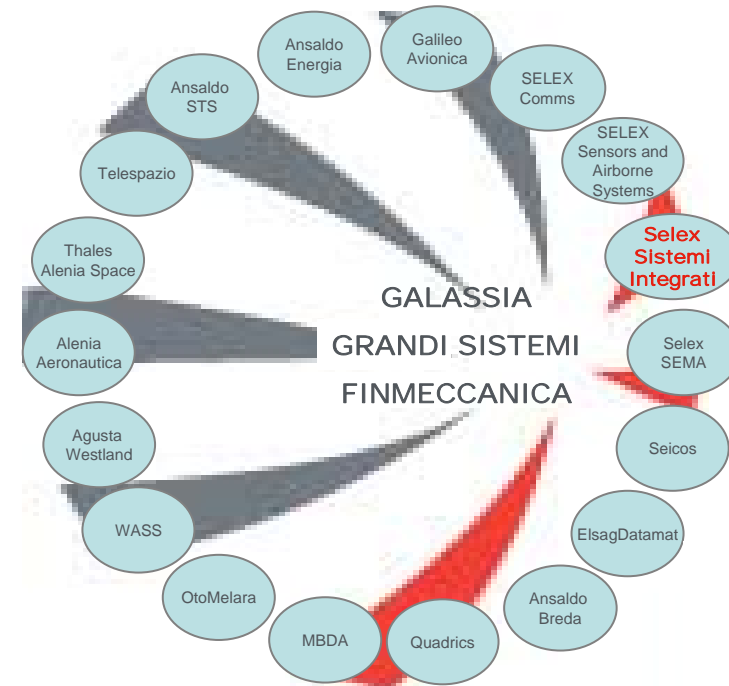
Ansaldo Energia

Galileo Avionica

SELEX Comms

Ansaldo STS

SELEX Sensors and Airborne Systems

Telespazio

Selex Sistemi Integrati

Thales Alenia Space

GALASSIA
GRANDI SISTEMI
FINMECCANICA

Alenia Aeronautica

Selex SEMA

Agusta Westland

Seicos

WASS

ElsagDatamat

OtoMelara

Ansaldo Breda

MBDA

Quadrics